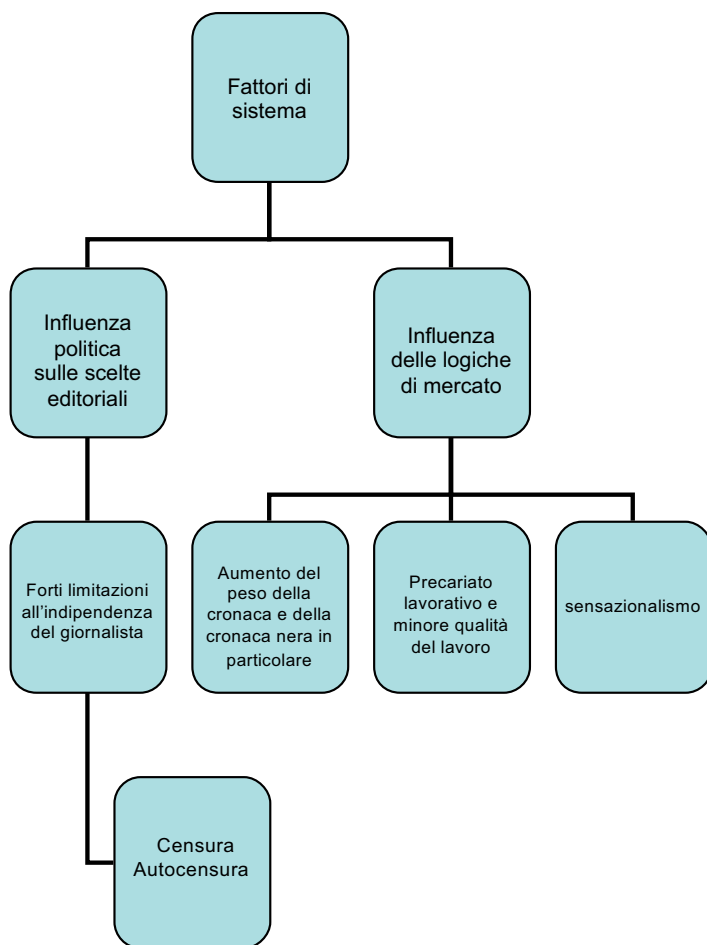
Fattori di sistema

Influenza politica sulle scelte editoriali

Influenza delle logiche di mercato

Forti limitazioni all'indipendenza del giornalista

Aumento del peso della cronaca e della cronaca nera in particolare

Precariato lavorativo e minore qualità del lavoro

sensazionalismo

Censura
Autocensura